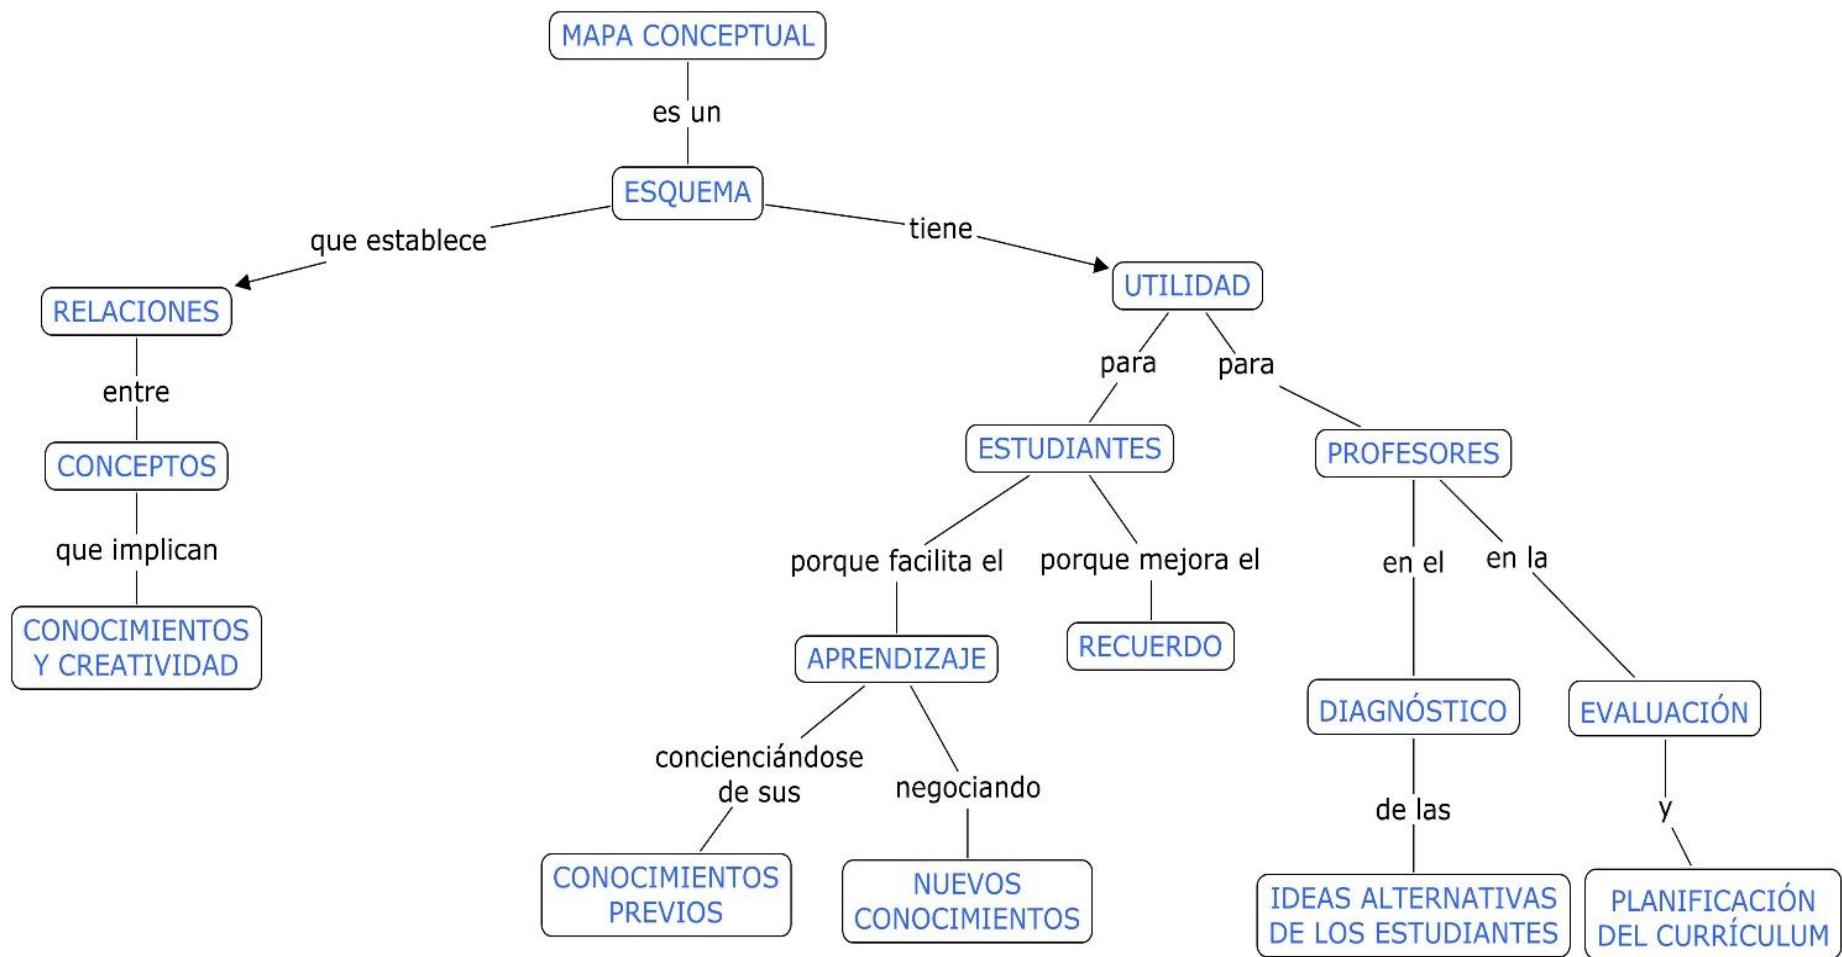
MAPA CONCEPTUAL

es un

ESQUEMA

que establece

tiene

RELACIONES

entre

CONCEPTOS

que implican

CONOCIMIENTOS Y CREATIVIDAD

UTILIDAD

para

para

ESTUDIANTES

PROFESORES

porque facilita el

porque mejora el

APRENDIZAJE

RECUERDO

concienciándose de sus

negociando

CONOCIMIENTOS PREVIOS

NUEVOS CONOCIMIENTOS

en el

en la

DIAGNÓSTICO

EVALUACIÓN

de las

y

IDEAS ALTERNATIVAS DE LOS ESTUDIANTES

PLANIFICACIÓN DEL CURRÍCULUM